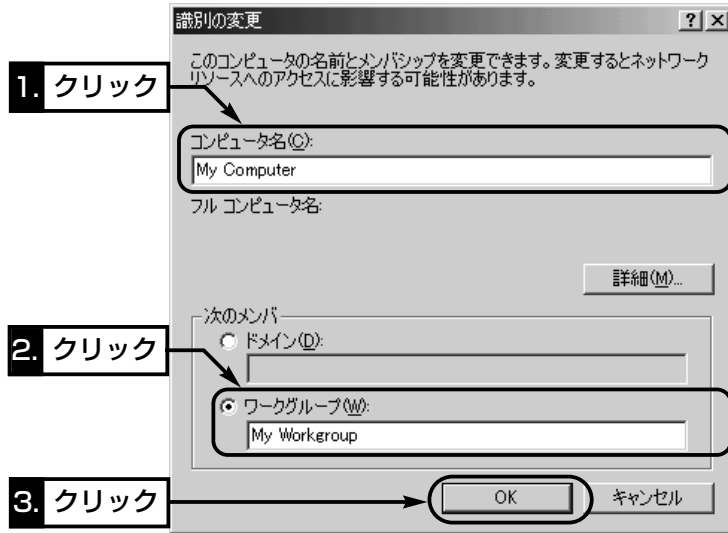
識別の変更

?

このコンピュータの名前とメンバシップを変更できます。変更するとネットワークリソースへのアクセスに影響する可能性があります。

1. クリック

コンピュータ名(C):

My Computer

フル コンピュータ名:

詳細(M)...

次のメンバ

2. クリック

ドメイン(D):

ワークグループ(W):

My Workgroup

3. クリック

OK

キャンセル